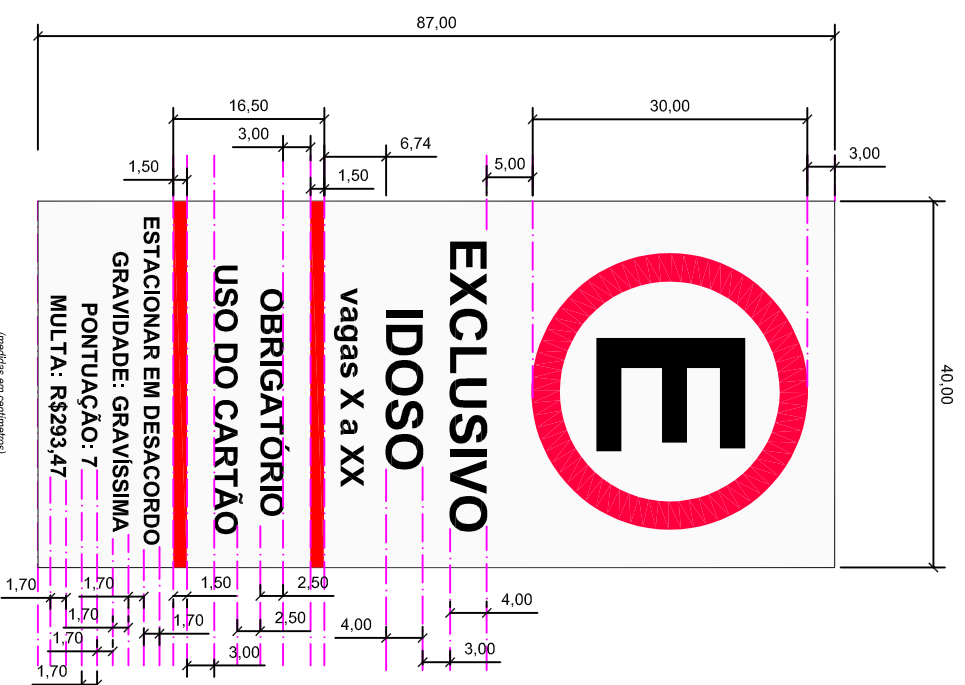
87,00

16,50

30,00

3,00

6,74

1,50

5,00

3,00

1,50

1,50

EXCLUSIVO
IDOSO
vagas X a XX

OBRIGATÓRIO
USO DO CARTÃO

ESTACIONAR EM DESACORDO
GRAVIDADE: GRAVÍSSIMA
PONTUAÇÃO: 7
MULTA: R$293,47

E

40,00

(medidas em centímetros)

1,70
1,70
1,70
1,70
1,70
1,70
1,50
2,50
2,50
3,00
4,00
4,00
3,00